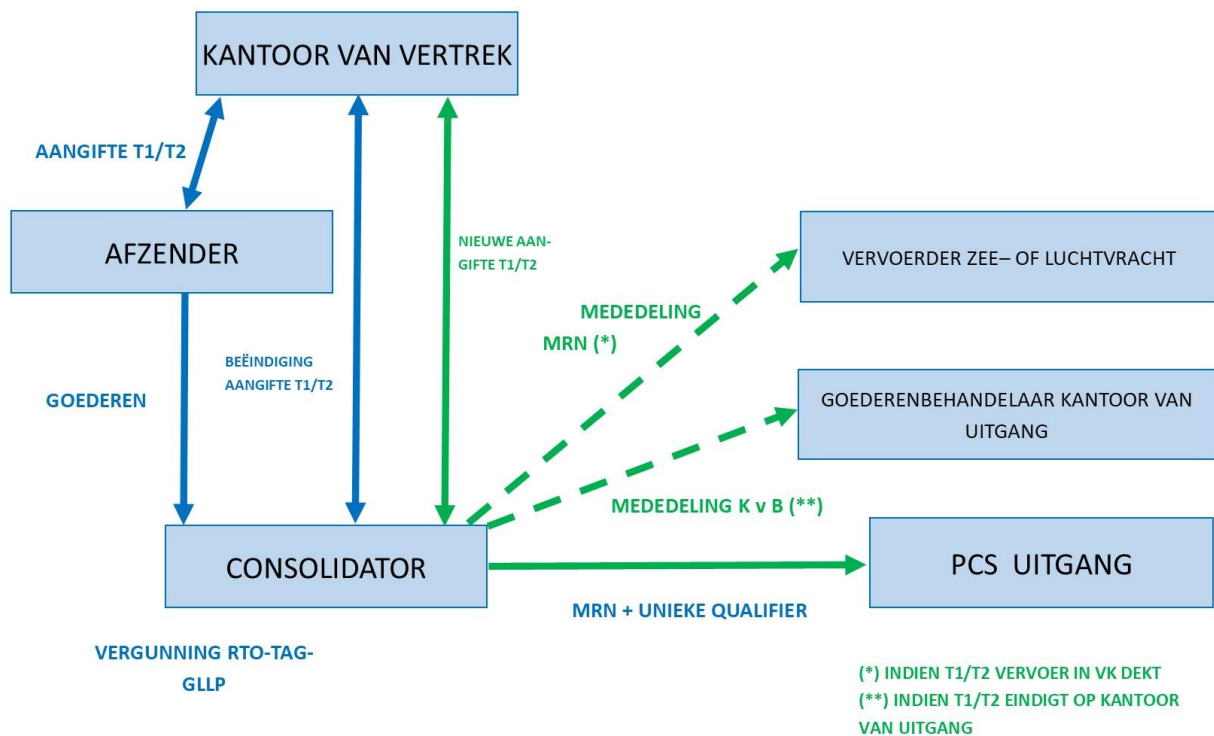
KANTOOR VAN VERTREK

AANGIFTE T1/T2

AFZENDER

NIEUWE AANGIFTE T1/T2

VERVOERDER ZEE– OF LUCHTVRACHT

MEDEDELING MRN (*)

BEËINDIGING AANGIFTE T1/T2

GOEDEREN

GOEDERENBEHANDELAAR KANTOOR VAN UITGANG

MEDEDELING K v B (**)

CONSOLIDATOR

PCS UITGANG

MRN + UNIEKE QUALIFIER

VERGUNNING RTO-TAG-GLLP

(*) INDIEN T1/T2 VERVOER IN VK DEKT
(**) INDIEN T1/T2 EINDIGT OP KANTOOR VAN UITGANG